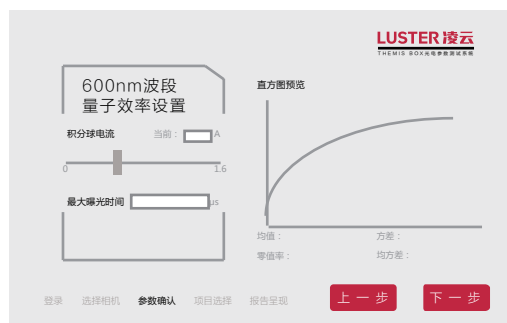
LUSTER 凌云
THEMIS BOX 光电参数测试系统

600nm波段
量子效率设置

积分球电流
当前：
A
0
1.6

最大曝光时间
us

直方图预览

均值：
方差：
零值率：
均方差：

登录
选择相机
参数确认
项目选择
报告呈现

上一步
下一步